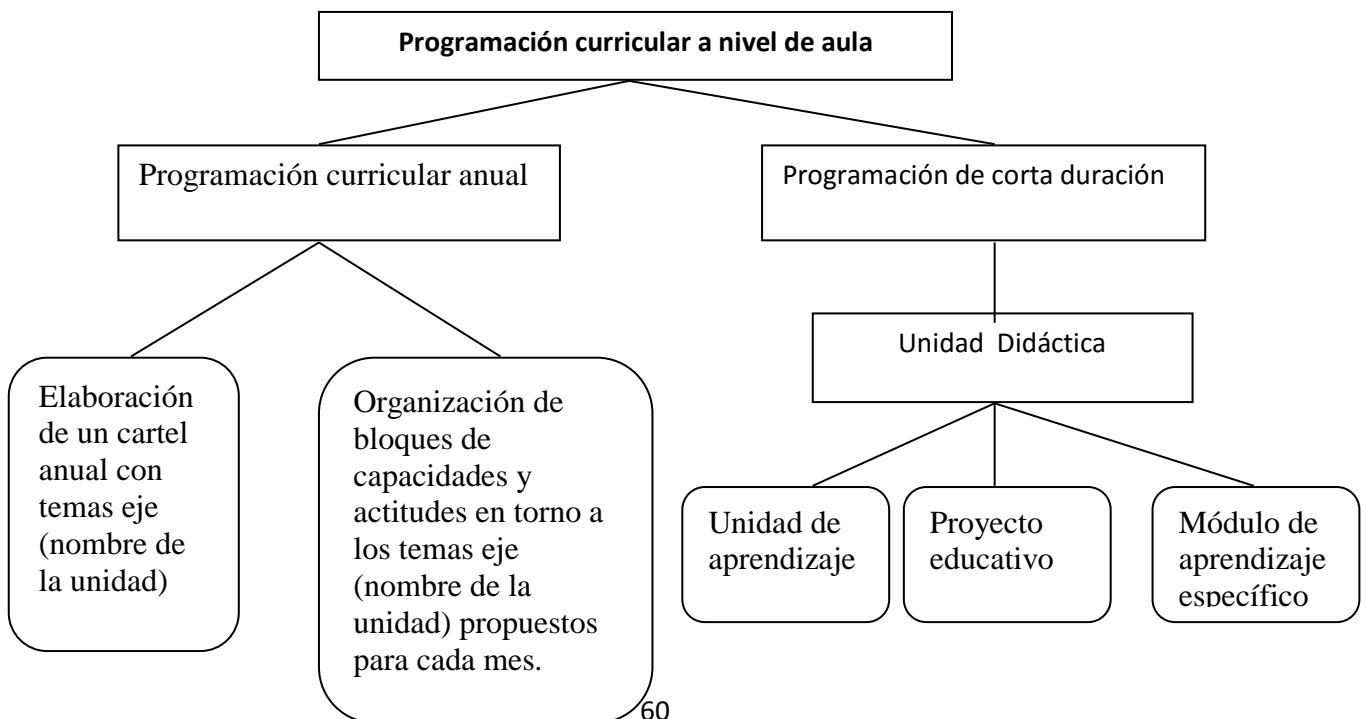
Programación curricular a nivel de aula

Programación curricular anual

Programación de corta duración

Elaboración de un cartel anual con temas eje (nombre de la unidad)

Organización de bloques de capacidades y actitudes en torno a los temas eje (nombre de la unidad) propuestos para cada mes.

Unidad Didáctica

Unidad de aprendizaje

Proyecto educativo

Módulo de aprendizaje específico

60